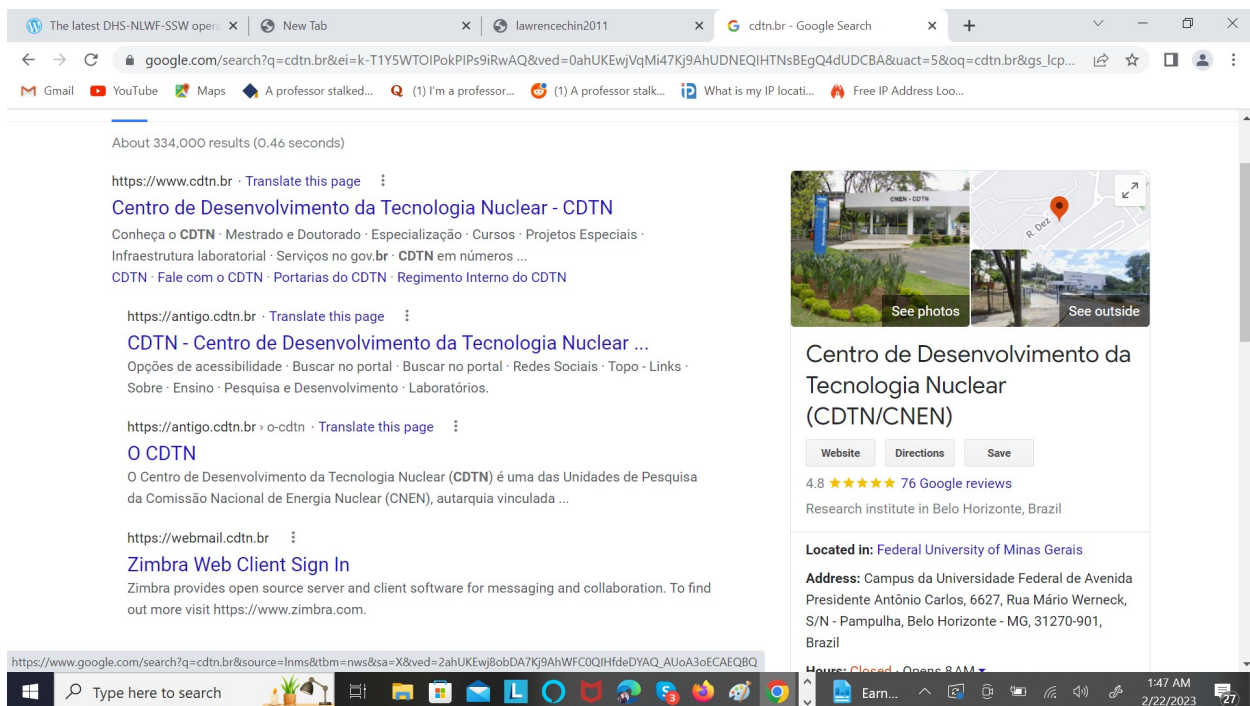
The latest DHS-NLWF-SSW opera
New Tab
lawrencechin2011
cdtn.br - Google Search

google.com/search?q=cdtn.br&ei=k-T1Y5WTOIPokPIPs9iRwAQ&ved=0ahUKEwjVqMi47Kj9AhUDNEQIHTNsBEgQ4dUDCBA&uact=5&oq=cdtn.br&gs_lcp...

Gmail YouTube Maps A professor stalked... (1) I'm a professor... (1) A professor stalk... What is my IP locati... Free IP Address Loo...

About 334,000 results (0.46 seconds)

https://www.cdtn.br · Translate this page
Centro de Desenvolvimento da Tecnologia Nuclear - CDTN
Conheça o **CDTN** · Mestrado e Doutorado · Especialização · Cursos · Projetos Especiais · Infraestrutura laboratorial · Serviços no gov.**br** · **CDTN** em números ...
CDTN · Fale com o CDTN · Portarias do CDTN · Regimento Interno do CDTN

https://antigo.cdtn.br · Translate this page
CDTN - Centro de Desenvolvimento da Tecnologia Nuclear ...
Opções de acessibilidade · Buscar no portal · Buscar no portal · Redes Sociais · Topo - Links · Sobre · Ensino · Pesquisa e Desenvolvimento · Laboratórios.

https://antigo.cdtn.br › o-cdtn · Translate this page
O CDTN
O Centro de Desenvolvimento da Tecnologia Nuclear (**CDTN**) é uma das Unidades de Pesquisa da Comissão Nacional de Energia Nuclear (CNEN), autarquia vinculada ...

https://webmail.cdtn.br
Zimbra Web Client Sign In
Zimbra provides open source server and client software for messaging and collaboration. To find out more visit https://www.zimbra.com.

https://www.google.com/search?q=cdtn.br&source=lnms&tbm=nws&sa=X&ved=2ahUKEwj8obDA7Kj9AhWFC0QIHfdeDYAQ_AUoA3oECAEQBQ

CNEN · CDTN
R. Dez
See photos
See outside
Centro de Desenvolvimento da Tecnologia Nuclear (CDTN/CNEN)
Website
Directions
Save
4.8 ★★★★★ 76 Google reviews
Research institute in Belo Horizonte, Brazil
**Located in:** Federal University of Minas Gerais
**Address:** Campus da Universidade Federal de Avenida Presidente Antônio Carlos, 6627, Rua Mário Werneck, S/N - Pampulha, Belo Horizonte - MG, 31270-901, Brazil
Hours: Closed · Opens 8 AM

Type here to search
Earn...
1:47 AM
2/22/2023
27